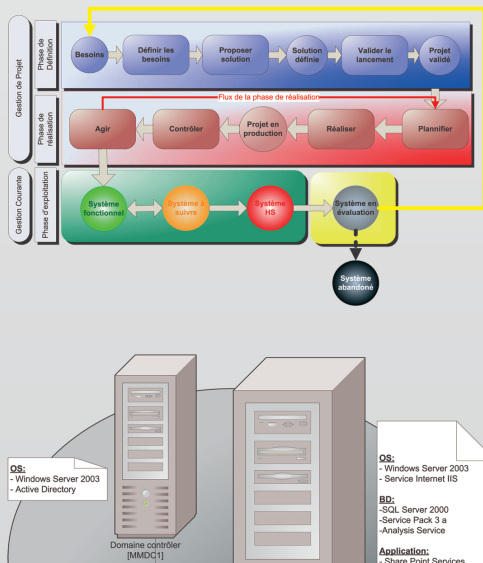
Gestion de Projet

Phase de Définition

Besoins

Définir les besoins

Proposer solution

Solution définie

Valider le lancement

Projet validé

Phase de réalisation

Flux de la phase de réalisation

Agir

Contrôler

Projet en production

Réaliser

Plannifier

Gestion Courante

Phase d'exploitation

Système fonctionnel

Système à suivre

Système HS

Système en évaluation

Système abandoné

OS:
- Windows Server 2003
- Active Directory

Domaine contrôler
[MMDC1]

OS:
- Windows Server 2003
- Service Internet IIS

BD:
-SQL Server 2000
-Service Pack 3 a
-Analysis Service

Application:
- Share Point Services